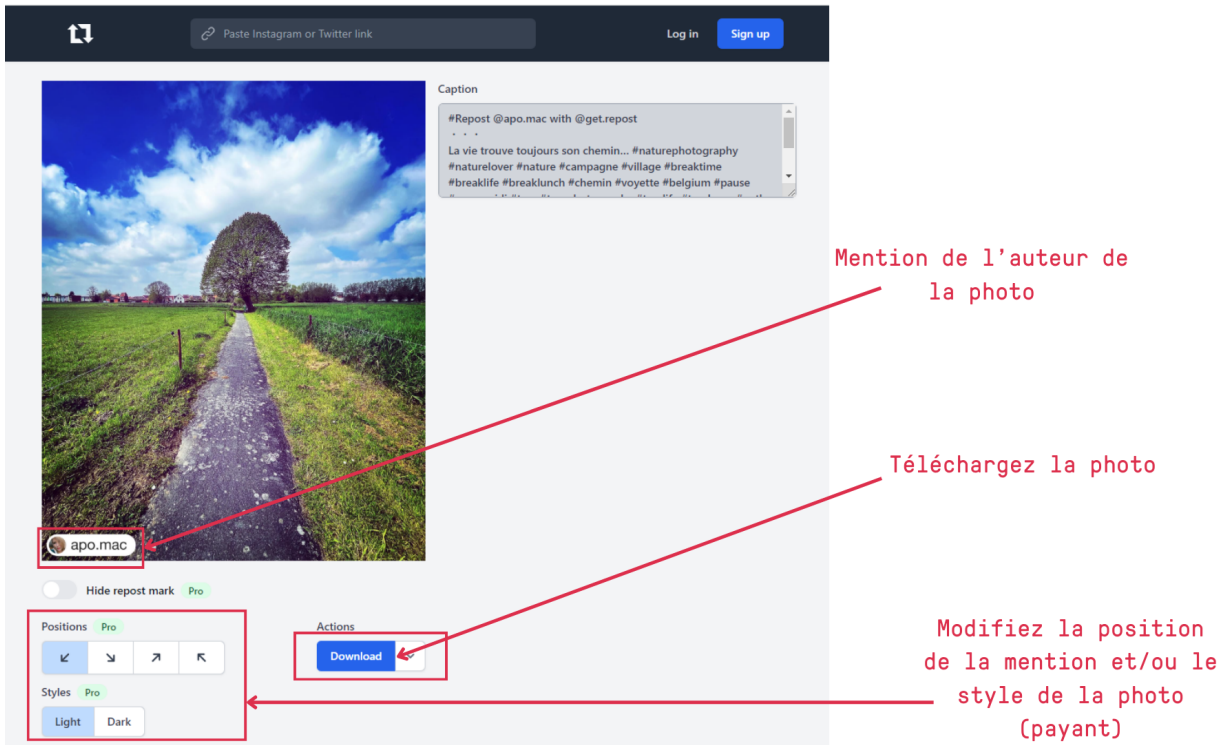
Paste Instagram or Twitter link

Log in

Sign up

Caption

#Repost @apo.mac with @get.repost
・・・
La vie trouve toujours son chemin... #naturephotography #naturelover #nature #campagne #village #breaktime #breaklife #breaklunch #chemin #voyette #belgium #pause
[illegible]

apo.mac

Mention de l'auteur de la photo

Téléchargez la photo

Hide repost mark Pro

Positions Pro

Styles Pro

Light Dark

Actions

Download

Modifiez la position de la mention et/ou le style de la photo (payant)